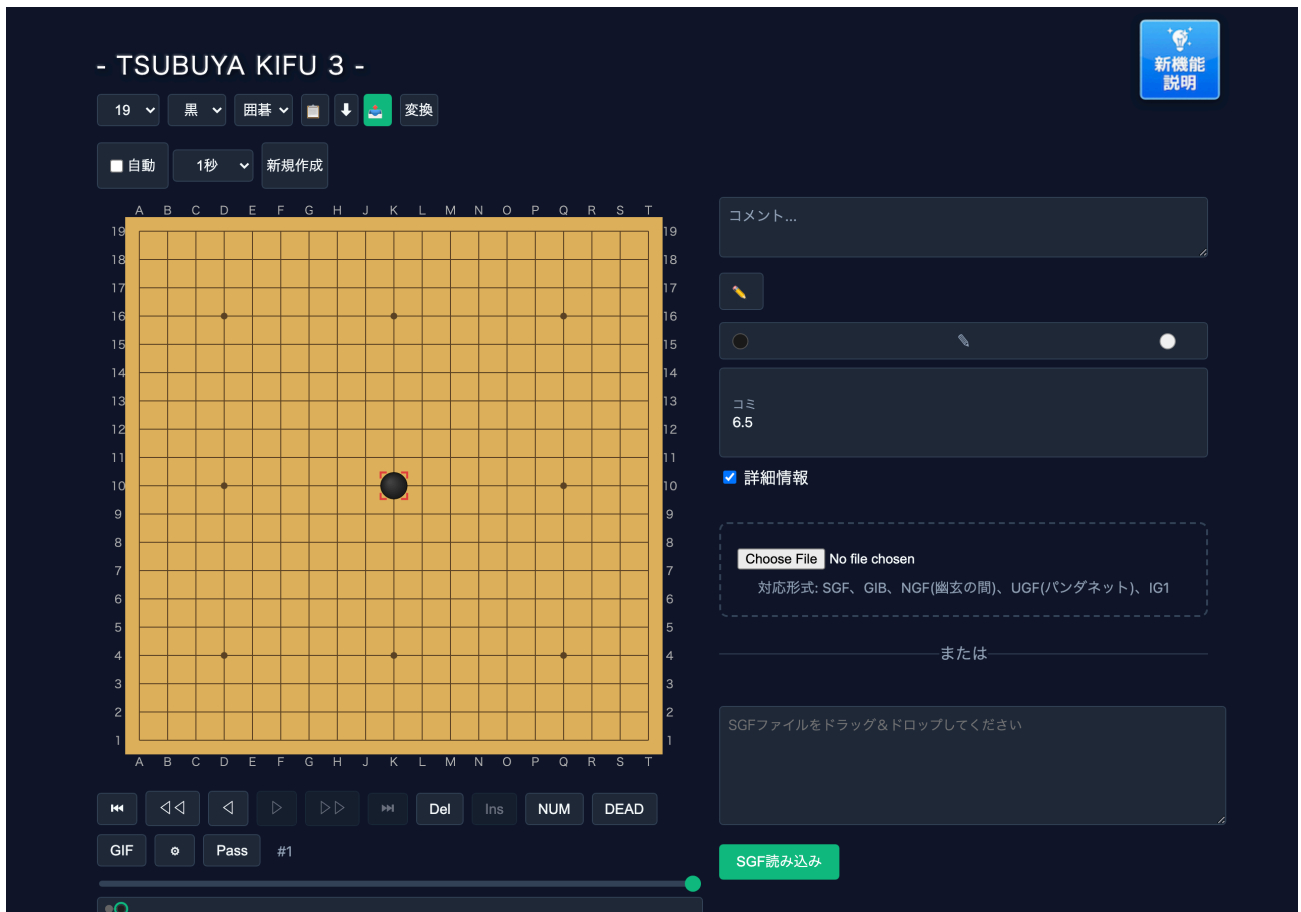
- TSUBUYA KIFU 3 -

新機能説明

19 黒 囲碁 変換

自動 1秒 新規作成

A B C D E F G H J K L M N O P Q R S T

19 18 17 16 15 14 13 12 11 10 9 8 7 6 5 4 3 2 1

A B C D E F G H J K L M N O P Q R S T

Del Ins NUM DEAD

GIF Pass #1

コメント...

コミ
6.5

詳細情報

Choose File No file chosen

対応形式: SGF、GIB、NGF(幽玄の間)、UGF(パンダネット)、IG1

または

SGFファイルをドラッグ＆ドロップしてください

SGF読み込み